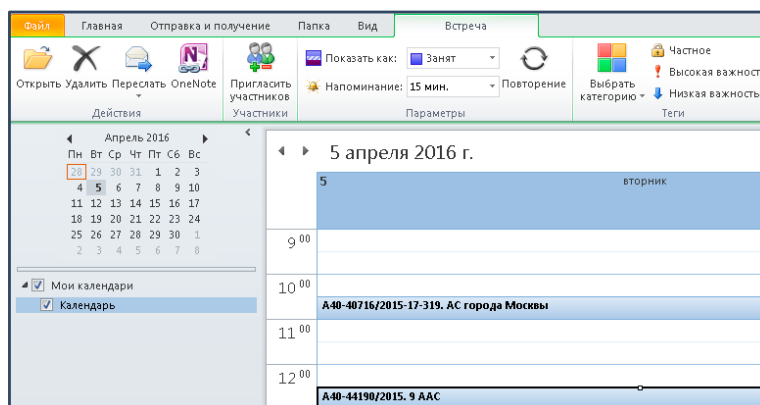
Файл Главная Отправка и получение Папка Вид Встреча

Открыть Удалить Переслать OneNote
Действия

Пригласить участников
Участники

Показать как: Занят
Напоминание: 15 мин.
Повторение
Параметры

Выбрать категорию
Частное
Высокая важность
Низкая важность
Теги

Апрель 2016

| Пн | Вт | Ср | Чт | Пт | Сб | Вс |
|---|---|---|---|---|---|---|
| 28 | 29 | 30 | 31 | 1 | 2 | 3 |
| 4 | 5 | 6 | 7 | 8 | 9 | 10 |
| 11 | 12 | 13 | 14 | 15 | 16 | 17 |
| 18 | 19 | 20 | 21 | 22 | 23 | 24 |
| 25 | 26 | 27 | 28 | 29 | 30 | 1 |
| 2 | 3 | 4 | 5 | 6 | 7 | 8 |

Мои календари
Календарь

5 апреля 2016 г.

5 вторник

$9^{00}$
$10^{00}$
А40-40716/2015-17-319. АС города Москвы
$11^{00}$
$12^{00}$
А40-44190/2015. 9 ААС